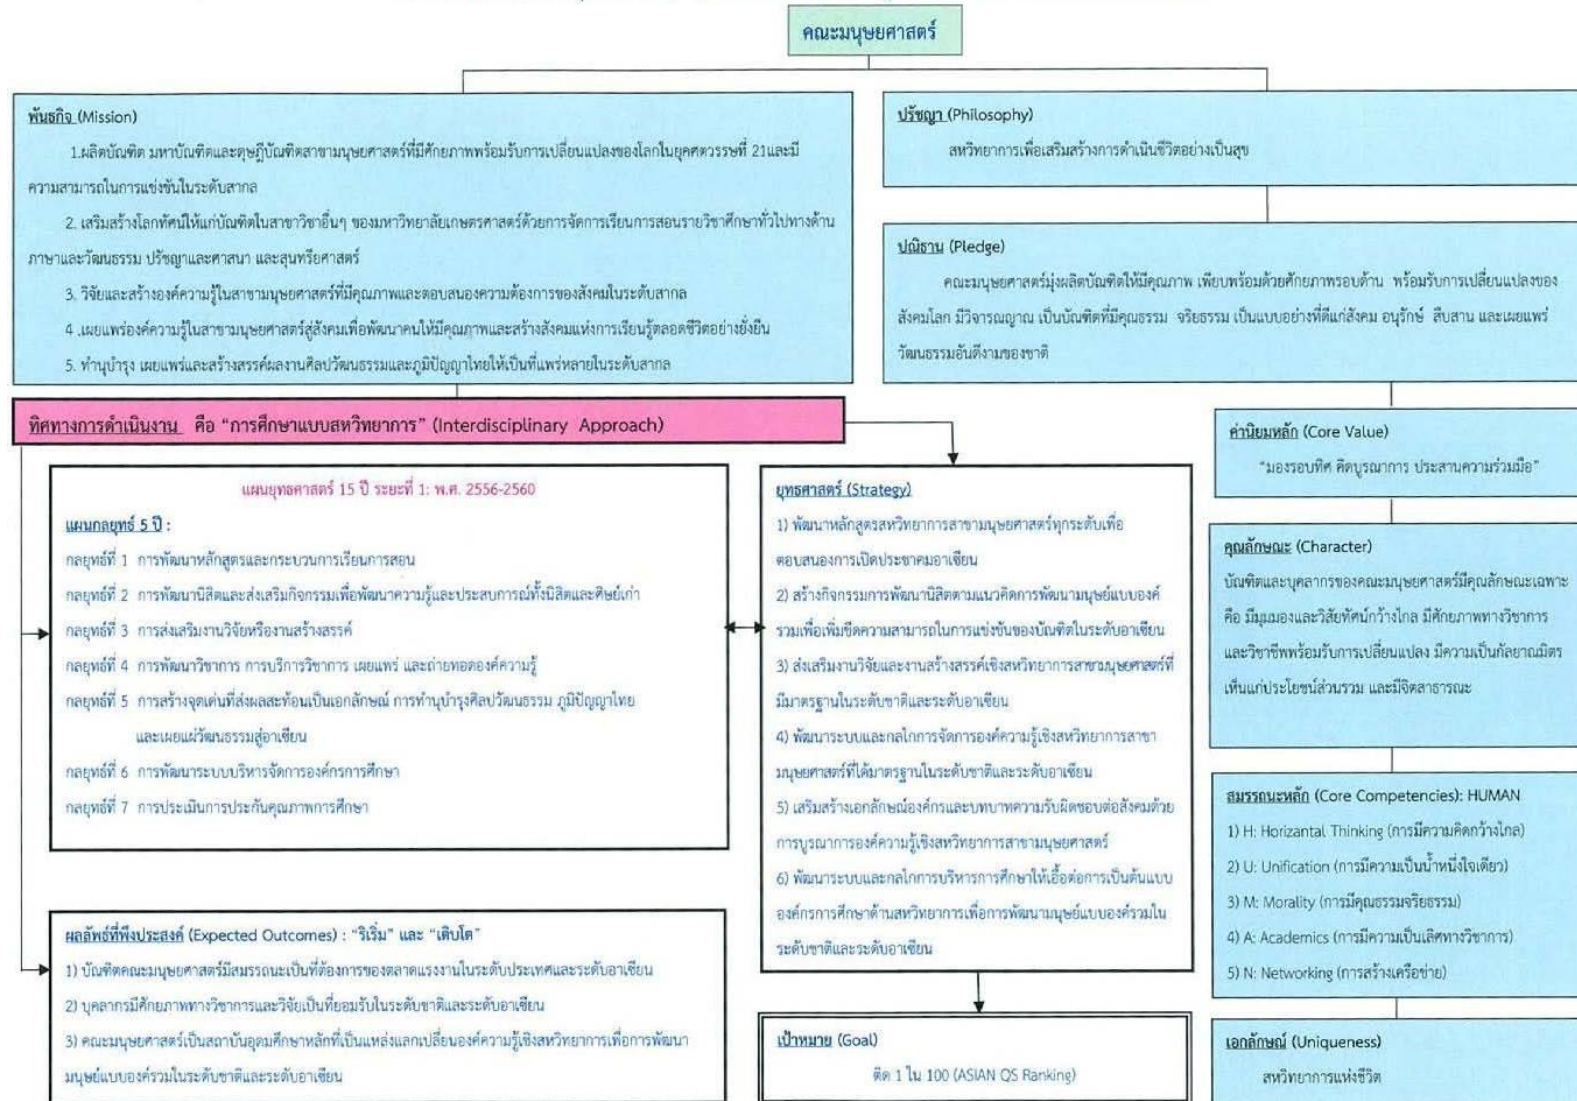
คณะมนุษยศาสตร์

พันธกิจ (Mission)

1.ผลิตบัณฑิต มหาบัณฑิตและดุษฎีบัณฑิตสาขามนุษยศาสตร์ที่มีศักยภาพพร้อมรับการเปลี่ยนแปลงของโลกในยุคศตวรรษที่ 21และมีความสามารถในการแข่งขันในระดับสากล

2. เสริมสร้างโลกทัศน์ให้แก่บัณฑิตในสาขาวิชาอื่นๆ ของมหาวิทยาลัยเกษตรศาสตร์ด้วยการจัดการเรียนการสอนรายวิชาศึกษาทั่วไปทางด้านภาษาและวัฒนธรรม ปรัชญาและศาสนา และสุนทรียศาสตร์

3. วิจัยและสร้างองค์ความรู้ในสาขามนุษยศาสตร์ที่มีคุณภาพและตอบสนองความต้องการของสังคมในระดับสากล

4. เผยแพร่องค์ความรู้ในสาขามนุษยศาสตร์สู่สังคมเพื่อพัฒนาคนให้มีคุณภาพและสร้างสังคมแห่งการเรียนรู้ตลอดชีวิตอย่างยั่งยืน

5. ทำนุบำรุง เผยแพร่และสร้างสรรค์ผลงานศิลปวัฒนธรรมและภูมิปัญญาไทยให้เป็นที่แพร่หลายในระดับสากล

ปรัชญา (Philosophy)

สหวิทยาการเพื่อเสริมสร้างการดำเนินชีวิตอย่างเป็นสุข

ปณิธาน (Pledge)

คณะมนุษยศาสตร์มุ่งผลิตบัณฑิตให้มีคุณภาพ เพียบพร้อมด้วยศักยภาพรอบด้าน พร้อมรับการเปลี่ยนแปลงของสังคมโลก มีวิจารณญาณ เป็นบัณฑิตที่มีคุณธรรม จริยธรรม เป็นแบบอย่างที่ดีแก่สังคม อนุรักษ์ สืบสาน และเผยแพร่วัฒนธรรมอันดีงามของชาติ

ทิศทางการดำเนินงาน คือ "การศึกษาแบบสหวิทยาการ" (Interdisciplinary Approach)

ค่านิยมหลัก (Core Value)

"มองรอบทิศ คิดบูรณาการ ประสานความร่วมมือ"

แผนยุทธศาสตร์ 15 ปี ระยะที่ 1: พ.ศ. 2556-2560

แผนกลยุทธ์ 5 ปี :

กลยุทธ์ที่ 1 การพัฒนาหลักสูตรและกระบวนการเรียนการสอน

กลยุทธ์ที่ 2 การพัฒนานิสิตและส่งเสริมกิจกรรมเพื่อพัฒนาความรู้และประสบการณ์ทั้งนิสิตและศิษย์เก่า

กลยุทธ์ที่ 3 การส่งเสริมงานวิจัยหรืองานสร้างสรรค์

กลยุทธ์ที่ 4 การพัฒนาวิชาการ การบริการวิชาการ เผยแพร่ และถ่ายทอดองค์ความรู้

กลยุทธ์ที่ 5 การสร้างจุดเด่นที่ส่งผลสะท้อนเป็นเอกลักษณ์ การทำนุบำรุงศิลปวัฒนธรรม ภูมิปัญญาไทย และเผยแผ่วัฒนธรรมสู่อาเซียน

กลยุทธ์ที่ 6 การพัฒนาระบบบริหารจัดการองค์กรการศึกษา

กลยุทธ์ที่ 7 การประเมินการประกันคุณภาพการศึกษา

ยุทธศาสตร์ (Strategy)

1) พัฒนาหลักสูตรสหวิทยาการสาขามนุษยศาสตร์ทุกระดับเพื่อตอบสนองการเปิดประชาคมอาเซียน

2) สร้างกิจกรรมการพัฒนานิสิตตามแนวคิดการพัฒนามนุษย์แบบองค์รวมเพื่อเพิ่มขีดความสามารถในการแข่งขันของบัณฑิตในระดับอาเซียน

3) ส่งเสริมงานวิจัยและงานสร้างสรรค์เชิงสหวิทยาการสาขามนุษยศาสตร์ที่มีมาตรฐานในระดับชาติและระดับอาเซียน

4) พัฒนาระบบและกลไกการจัดการองค์ความรู้เชิงสหวิทยาการสาขามนุษยศาสตร์ที่ได้มาตรฐานในระดับชาติและระดับอาเซียน

5) เสริมสร้างเอกลักษณ์องค์กรและบทบาทความรับผิดชอบต่อสังคมด้วยการบูรณาการองค์ความรู้เชิงสหวิทยาการสาขามนุษยศาสตร์

6) พัฒนาระบบและกลไกการบริหารการศึกษาให้เอื้อต่อการเป็นต้นแบบองค์กรการศึกษาด้านสหวิทยาการเพื่อการพัฒนามนุษย์แบบองค์รวมในระดับชาติและระดับอาเซียน

คุณลักษณะ (Character)

บัณฑิตและบุคลากรของคณะมนุษยศาสตร์มีคุณลักษณะเฉพาะ คือ มีมุมมองและวิสัยทัศน์กว้างไกล มีศักยภาพทางวิชาการและวิชาชีพพร้อมรับการเปลี่ยนแปลง มีความเป็นกัลยาณมิตร เห็นแก่ประโยชน์ส่วนรวม และมีจิตสาธารณะ

สมรรถนะหลัก (Core Competencies): HUMAN

1) H: Horizontal Thinking (การมีความคิดกว้างไกล)

2) U: Unification (การมีความเป็นน้ำหนึ่งใจเดียว)

3) M: Morality (การมีคุณธรรมจริยธรรม)

4) A: Academics (การมีความเป็นเลิศทางวิชาการ)

5) N: Networking (การสร้างเครือข่าย)

ผลลัพธ์ที่พึงประสงค์ (Expected Outcomes) : "ริเริ่ม" และ "เติบโต"

1) บัณฑิตคณะมนุษยศาสตร์มีสมรรถนะเป็นที่ต้องการของตลาดแรงงานในระดับประเทศและระดับอาเซียน

2) บุคลากรมีศักยภาพทางวิชาการและวิจัยเป็นที่ยอมรับในระดับชาติและระดับอาเซียน

3) คณะมนุษยศาสตร์เป็นสถาบันอุดมศึกษาหลักที่เป็นแหล่งแลกเปลี่ยนองค์ความรู้เชิงสหวิทยาการเพื่อการพัฒนามนุษย์แบบองค์รวมในระดับชาติและระดับอาเซียน

เป้าหมาย (Goal)

ติด 1 ใน 100 (ASIAN QS Ranking)

เอกลักษณ์ (Uniqueness)

สหวิทยาการแห่งชีวิต